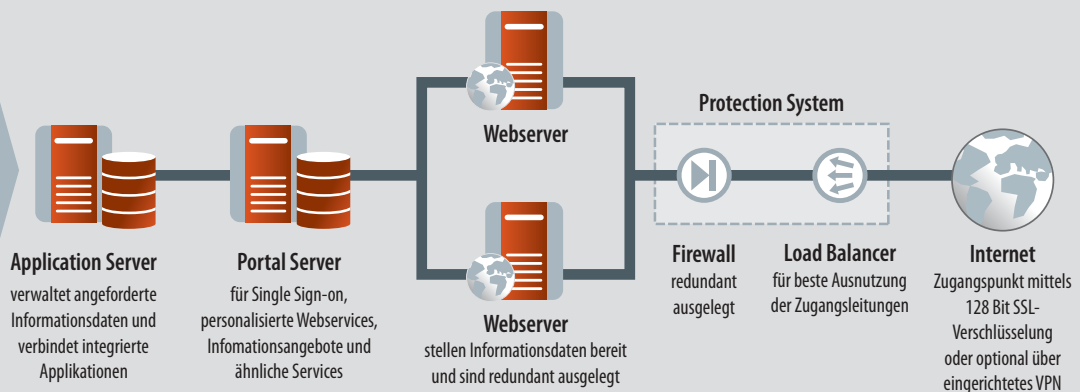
Protection System

Webserver

Webserver
stellen Informationsdaten bereit und sind redundant ausgelegt

Application Server
verwaltet angeforderte Informationsdaten und verbindet integrierte Applikationen

Portal Server
für Single Sign-on, personalisierte Webservices, Infomationsangebote und ähnliche Services

Firewall
redundant ausgelegt

Load Balancer
für beste Ausnutzung der Zugangsleitungen

Internet
Zugangspunkt mittels 128 Bit SSL-Verschlüsselung oder optional über eingerichtetes VPN